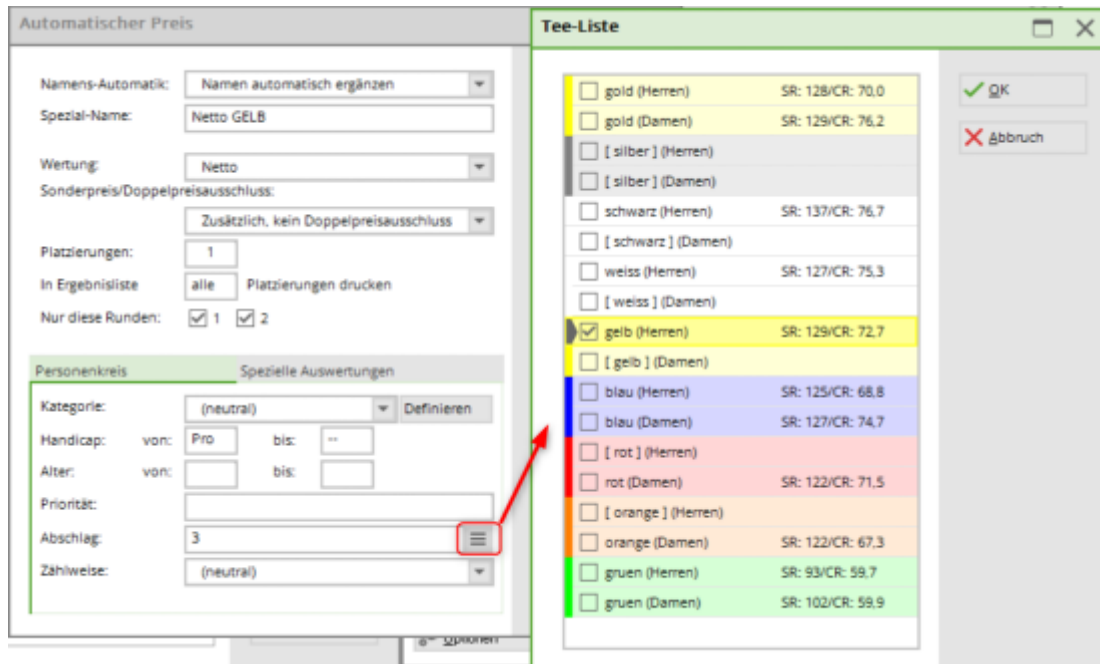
Automatischer Preis

Namens-Automatik: Namen automatisch ergänzen
Spezial-Name: Netto GELB

Wertung: Netto
Sonderpreis/Doppelpreisausschluss:
Zusätzlich, kein Doppelpreisausschluss
Platzierungen: 1
In Ergebnisliste alle Platzierungen drucken
Nur diese Runden: 1 2

Personenkreis Spezielle Auswertungen
Kategorie: (neutral) Definieren
Handicap: von: Pro bis: --
Alter: von: bis:
Priorität:
Abschlag: 3
Zählweise: (neutral)

Optionen

Tee-Liste

| | |
|---|---|
| gold (Herren) | SR: 128/CR: 70,0 |
| gold (Damen) | SR: 129/CR: 76,2 |
| [ silber ] (Herren) | |
| [ silber ] (Damen) | |
| schwarz (Herren) | SR: 137/CR: 76,7 |
| [ schwarz ] (Damen) | |
| weiss (Herren) | SR: 127/CR: 75,3 |
| [ weiss ] (Damen) | |
| gelb (Herren) | SR: 129/CR: 72,7 |
| [ gelb ] (Damen) | |
| blau (Herren) | SR: 125/CR: 68,8 |
| blau (Damen) | SR: 127/CR: 74,7 |
| [ rot ] (Herren) | |
| rot (Damen) | SR: 122/CR: 71,5 |
| [ orange ] (Herren) | |
| orange (Damen) | SR: 122/CR: 67,3 |
| gruen (Herren) | SR: 93/CR: 59,7 |
| gruen (Damen) | SR: 102/CR: 59,9 |

OK
Abbruch